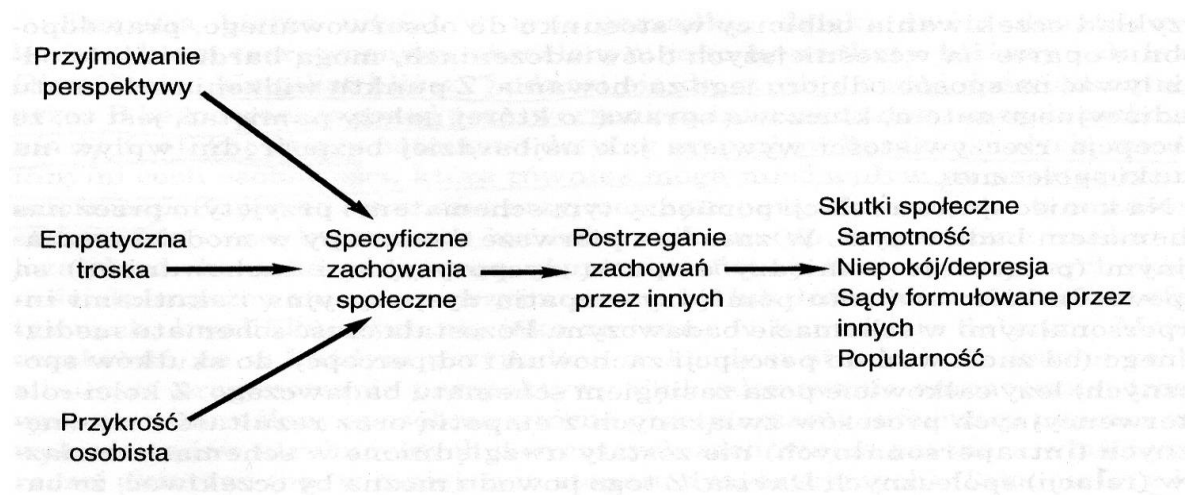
Przyjmowanie perspektywy

Empatyczna troska

Przykrość osobista

Specyficzne zachowania społeczne

Postrzeganie zachowań przez innych

Skutki społeczne
Samotność
Niepokój/depresja
Sądy formułowane przez innych
Popularność